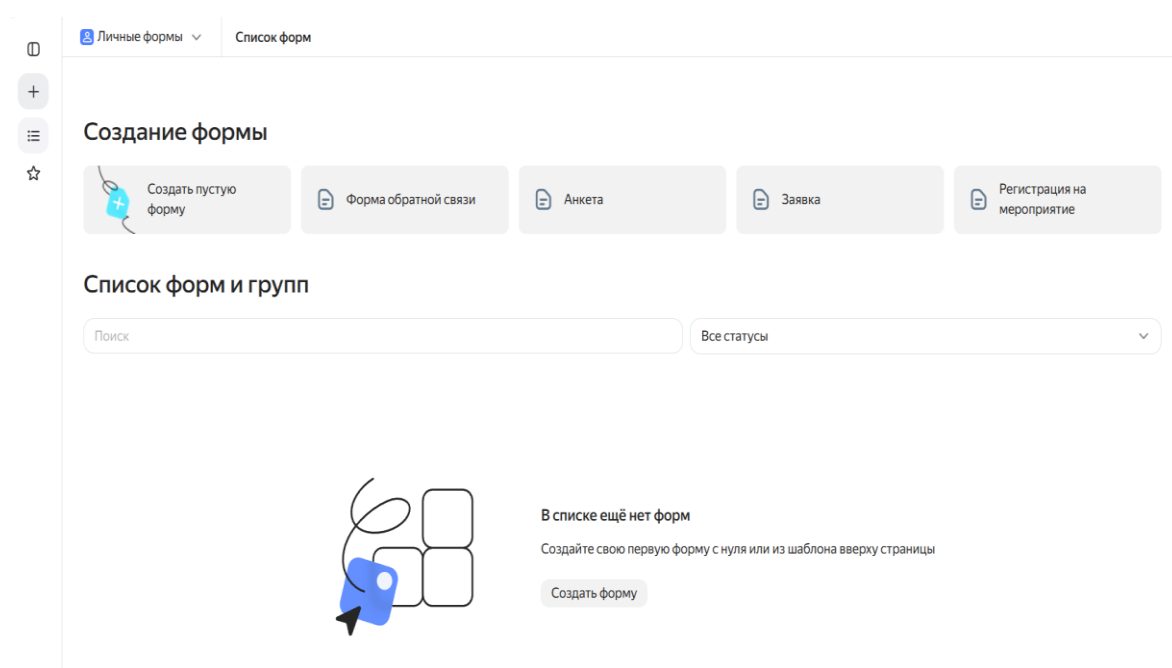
Личные формы

Список форм

Создание формы

Создать пустую форму

Форма обратной связи

Анкета

Заявка

Регистрация на мероприятие

Список форм и групп

Поиск

Все статусы

В списке ещё нет форм

Создайте свою первую форму с нуля или из шаблона вверху страницы

Создать форму